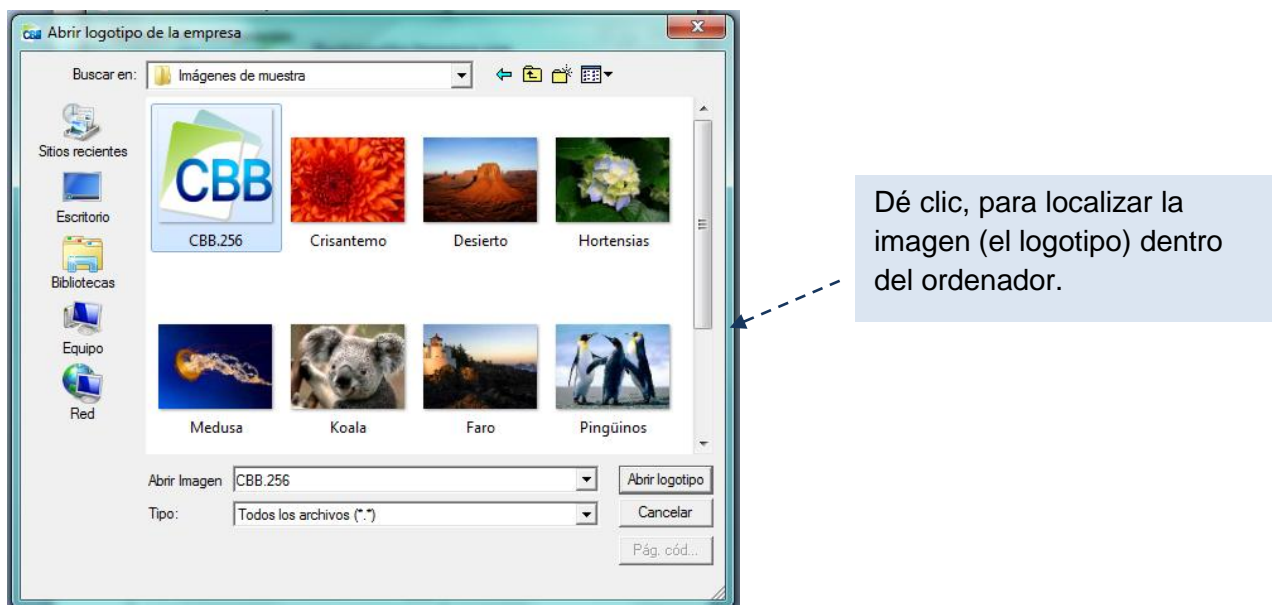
CBB Abrir logotipo de la empresa

Buscar en: Imágenes de muestra

Sitios recientes

Escritorio

Bibliotecas

Equipo

Red

CBB

CBB.256

Crisantemo

Desierto

Hortensias

Medusa

Koala

Faro

Pingüinos

Abrir Imagen CBB.256

Abrir logotipo

Tipo: Todos los archivos (*.*)

Cancelar

Pág. cód...

Dé clic, para localizar la imagen (el logotipo) dentro del ordenador.